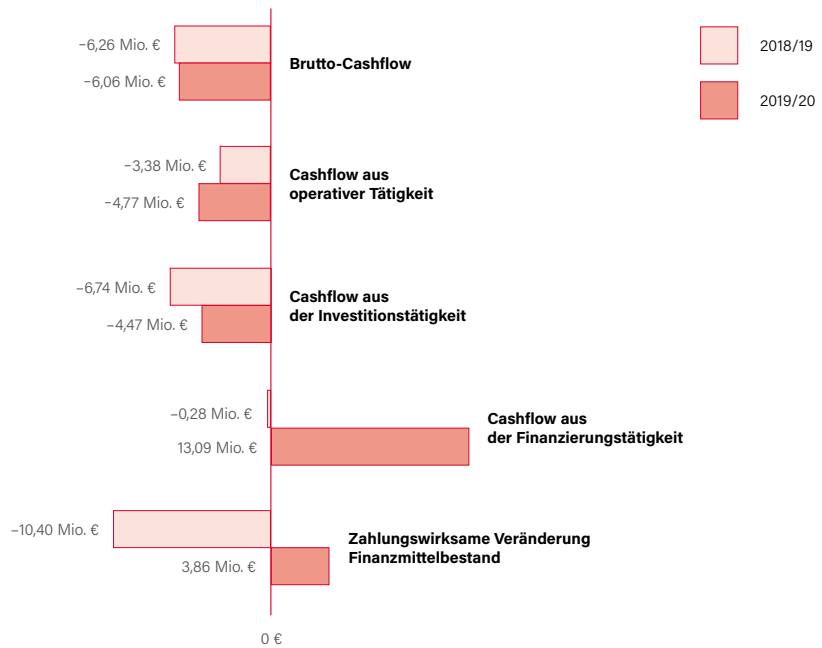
2018/19

2019/20

–6,26 Mio. €
–6,06 Mio. €
Brutto-Cashflow

–3,38 Mio. €
–4,77 Mio. €
Cashflow aus operativer Tätigkeit

–6,74 Mio. €
–4,47 Mio. €
Cashflow aus der Investitionstätigkeit

–0,28 Mio. €
13,09 Mio. €
Cashflow aus der Finanzierungstätigkeit

–10,40 Mio. €
3,86 Mio. €
Zahlungswirksame Veränderung Finanzmittelbestand

0 €